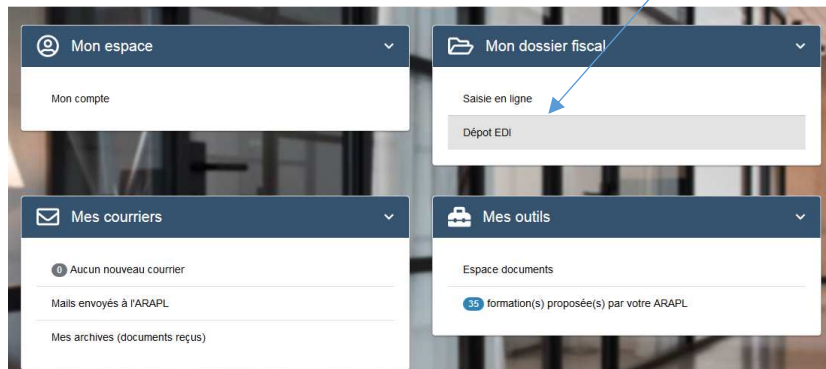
Mon espace

Mon compte

Mon dossier fiscal

Saisie en ligne

Dépot EDI

Mes courriers

0 Aucun nouveau courrier

Mails envoyés à l'ARAPL

Mes archives (documents reçus)

Mes outils

Espace documents

35 formation(s) proposée(s) par votre ARAPL